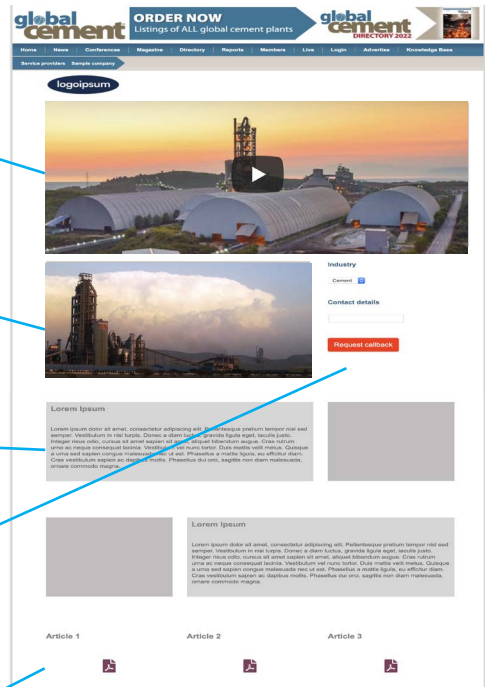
global cement

ORDER NOW
Listings of ALL global cement plants

global cement
DIRECTORY 2022

Home | News | Conferences | Magazine | Directory | Reports | Members | Live | Login | Advertise | Knowledge Base

Service providers | Sample company

logoipsum

Industry

Cement

Contact details

Request callback

Lorem Ipsum

Lorem ipsum dolor sit amet, consectetur adipiscing elit. Pellentesque pretium tempor nisl sed semper. Vestibulum in nisi turpis. Donec a diam luctus, gravida ligula eget, iaculis justo. Integer risus odio, cursus sit amet sapien sit amet, aliquet bibendum augue. Cras rutrum urna ac neque consequat lacinia. Vestibulum vel nunc tortor. Duis mattis velit metus. Quisque a urna sed sapien congue malesuada nec ut est. Phasellus a mattis ligula, eu efficitur diam. Cras vestibulum sapien ac dapibus mollis. Phasellus dui orci, sagittis non diam malesuada, ornare commodo magna.

Lorem Ipsum

Lorem ipsum dolor sit amet, consectetur adipiscing elit. Pellentesque pretium tempor nisl sed semper. Vestibulum in nisi turpis. Donec a diam luctus, gravida ligula eget, iaculis justo. Integer risus odio, cursus sit amet sapien sit amet, aliquet bibendum augue. Cras rutrum urna ac neque consequat lacinia. Vestibulum vel nunc tortor. Duis mattis velit metus. Quisque a urna sed sapien congue malesuada nec ut est. Phasellus a mattis ligula, eu efficitur diam. Cras vestibulum sapien ac dapibus mollis. Phasellus dui orci, sagittis non diam malesuada, ornare commodo magna.

Article 1

Article 2

Article 3